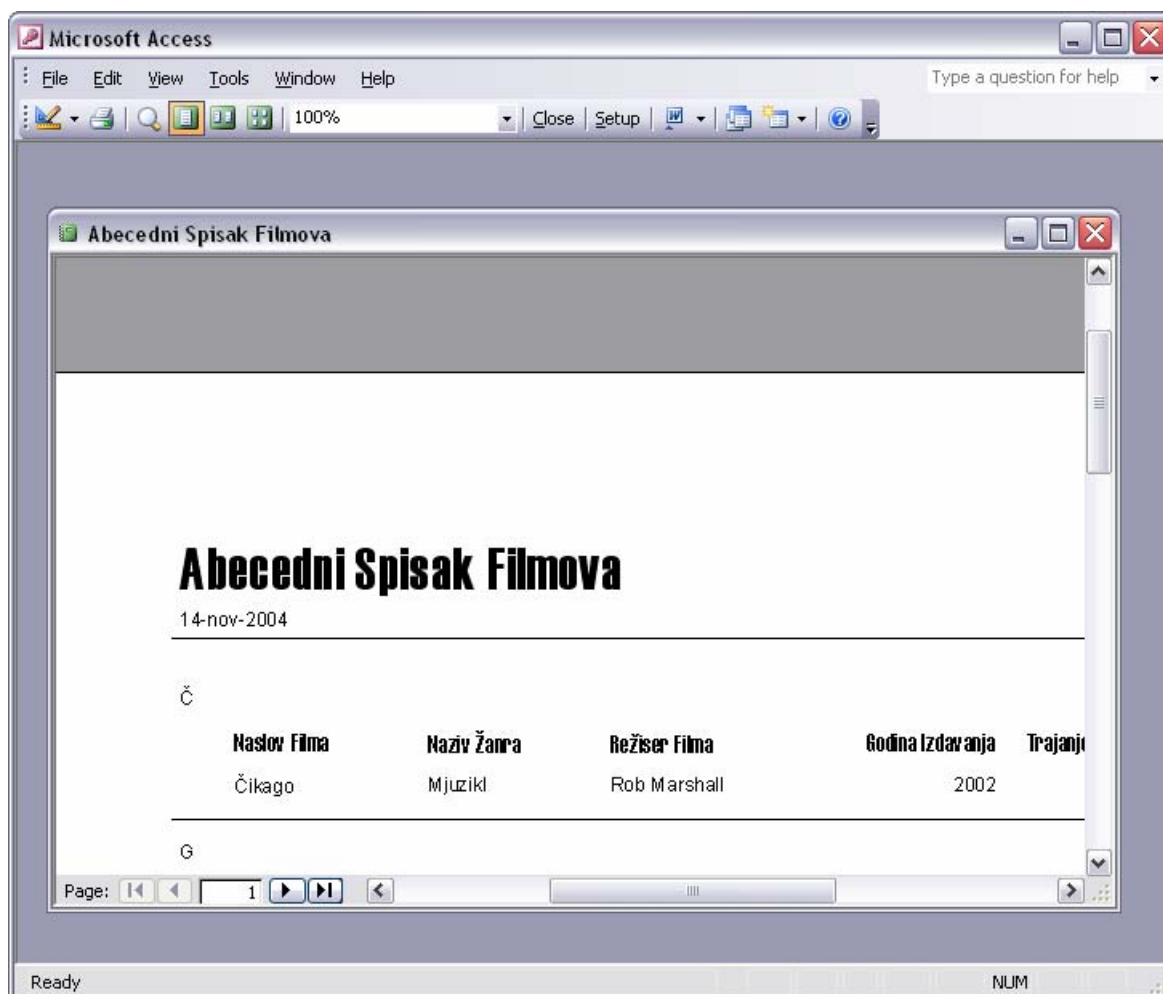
Microsoft Access

File Edit View Tools Window Help

Type a question for help

100%

Close | Setup

Abecedni Spisak Filmova

Abecedni Spisak Filmova

14-nov-2004

Č

| Naslov Filma | Naziv Žanra | Režiser Filma | Godina Izdavanja | Trajanj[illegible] |
|---|---|---|---|---|
| Čikago | Mjuzikl | Rob Marshall | 2002 | |

G

Page: 1

Ready

NUM